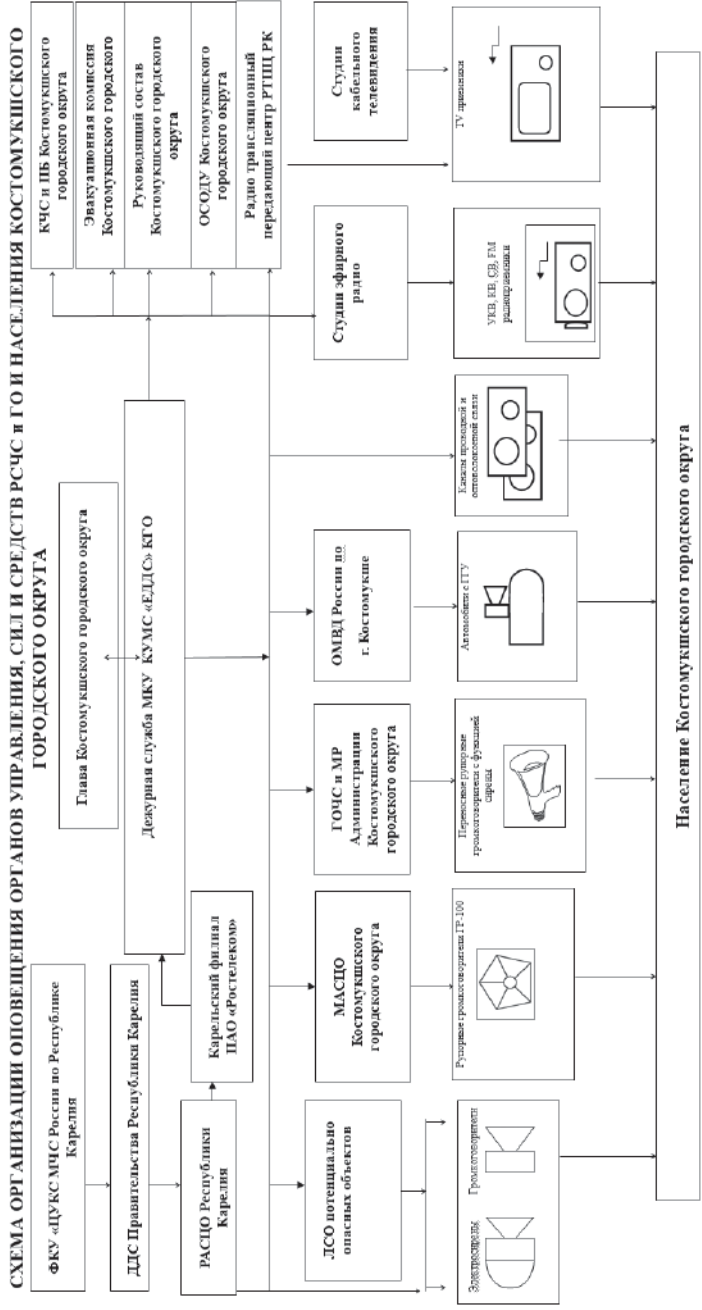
СХЕМА ОРГАНИЗАЦИИ ОПОВЕЩЕНИЯ ОРГАНОВ УПРАВЛЕНИЯ, СИЛ И СРЕДСТВ РСЧС и ГО И НАСЕЛЕНИЯ КОСТОМУКШСКОГО ГОРОДСКОГО ОКРУГА

ФКУ «ЦУКС МЧС России по Республике Карелия

ДДС Правительства Республики Карелия

РАСЦО Республики Карелия

Карельский филиал ПАО «Ростелеком»

Глава Костомукшского городского округа

Дежурная служба МКУ КУМС «ЕДДС» КГО

КЧС и ПБ Костомукшского городского округа

Эвакуационная комиссия Костомукшского городского

Руководящий состав Костомукшского городского округа

ОСОДУ Костомукшского городского округа

Радио трансляционный передающий центр РТПЦ РК

ЛСО потенциально опасных объектов

МАСЦО Костомукшского городского округа

ГОЧС и МР Администрации Костомукшского городского округа

ОМВД России по г. Костомукше

Студии эфирного радио

Студии кабельного телевидения

Электросирены

Громкоговорители

Рупорные громкоговорители ГР-100

Переносные рупорные громкоговорители с функцией сирены

Автомобили с ГГУ

Каналы проводной и оптоволоконной связи

УКВ, КВ, СВ, FM радиоприемники

TV приемники

Население Костомукшского городского округа